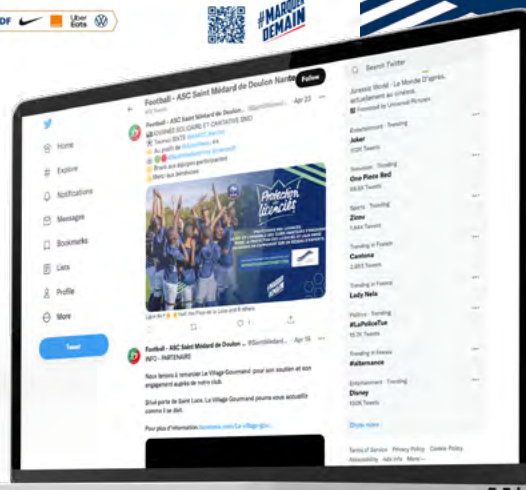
DF Uber Eats

#MARQUER DEMAIN

Football - ASC Saint Médard de Doulon Nantes

Follow

Home
Explore
Notifications
Messages
Bookmarks
Lists
Profile
More

Tweet

Football - ASC Saint Médard de Doulon ... · Apr 23

Protection licenciés

Football - ASC Saint Médard de Doulon ... · Apr 18
INFO - PARTENAIRE

Nous tenions à remercier Le Village Gourmand pour son soutien et son engagement auprès de notre club.

Situé porte de Saint Luce, Le Village Gourmand pourra vous accueillir comme il se doit.

Pour plus d'information

Search Twitter

Jurassic World - Le Monde D'après, actuellement au cinéma
Promoted by Universal Pictures

Entertainment · Trending
Joker

Television · Trending
One Piece Red

Sports · Trending
Zizou

Trending in France
Cantona

Trending in France
Lady Nola

Politics · Trending
#LaPoliceTue

Trending in France
#alternance

Entertainment · Trending
Disney

Show more

Terms of Service Privacy Policy Cookie Policy Accessibility Ads info More